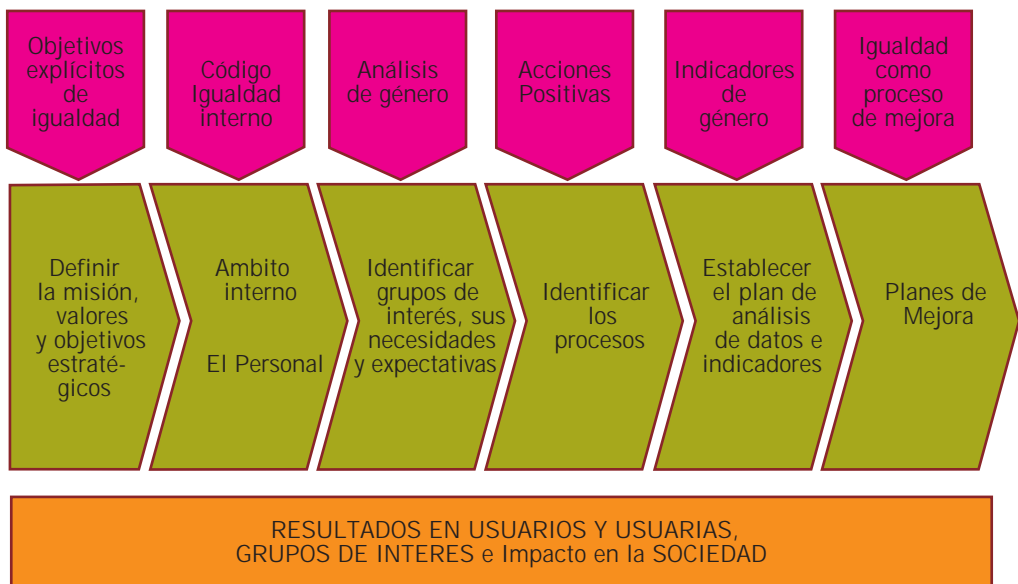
Objetivos explícitos de igualdad

Código Igualdad interno

Análisis de género

Acciones Positivas

Indicadores de género

Igualdad como proceso de mejora

Definir la misión, valores y objetivos estratégicos

Ambito interno

El Personal

Identificar grupos de interés, sus necesidades y expectativas

Identificar los procesos

Establecer el plan de análisis de datos e indicadores

Planes de Mejora

RESULTADOS EN USUARIOS Y USUARIAS, GRUPOS DE INTERES e Impacto en la SOCIEDAD